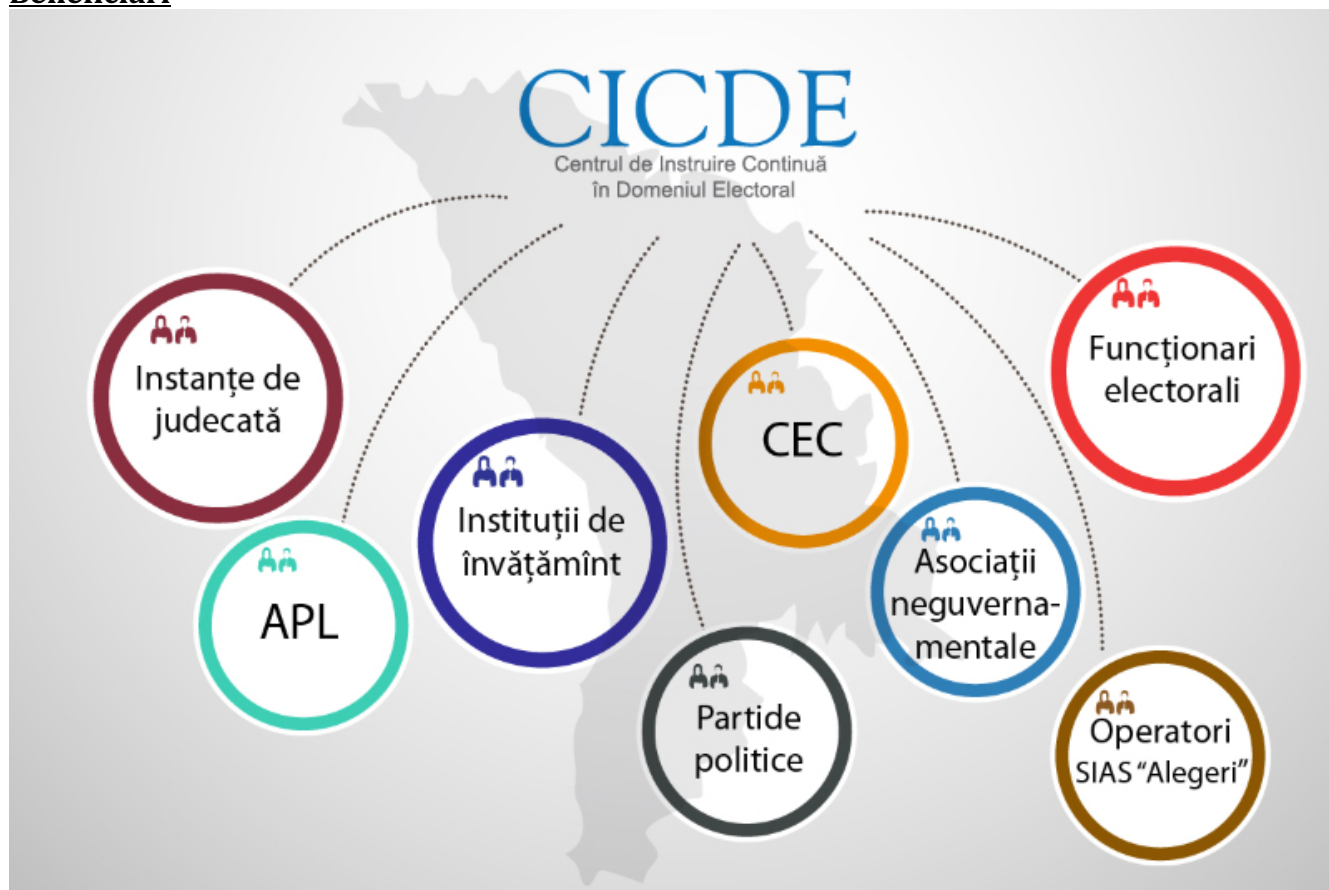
Beneficiari

CICDE
Centrul de Instruire Continuă în Domeniul Electoral

Instanțe de judecată

APL

Instituții de învățămînt

Partide politice

CEC

Asociații neguvernamentale

Funcționari electorali

Operatori SIAS "Alegeri"